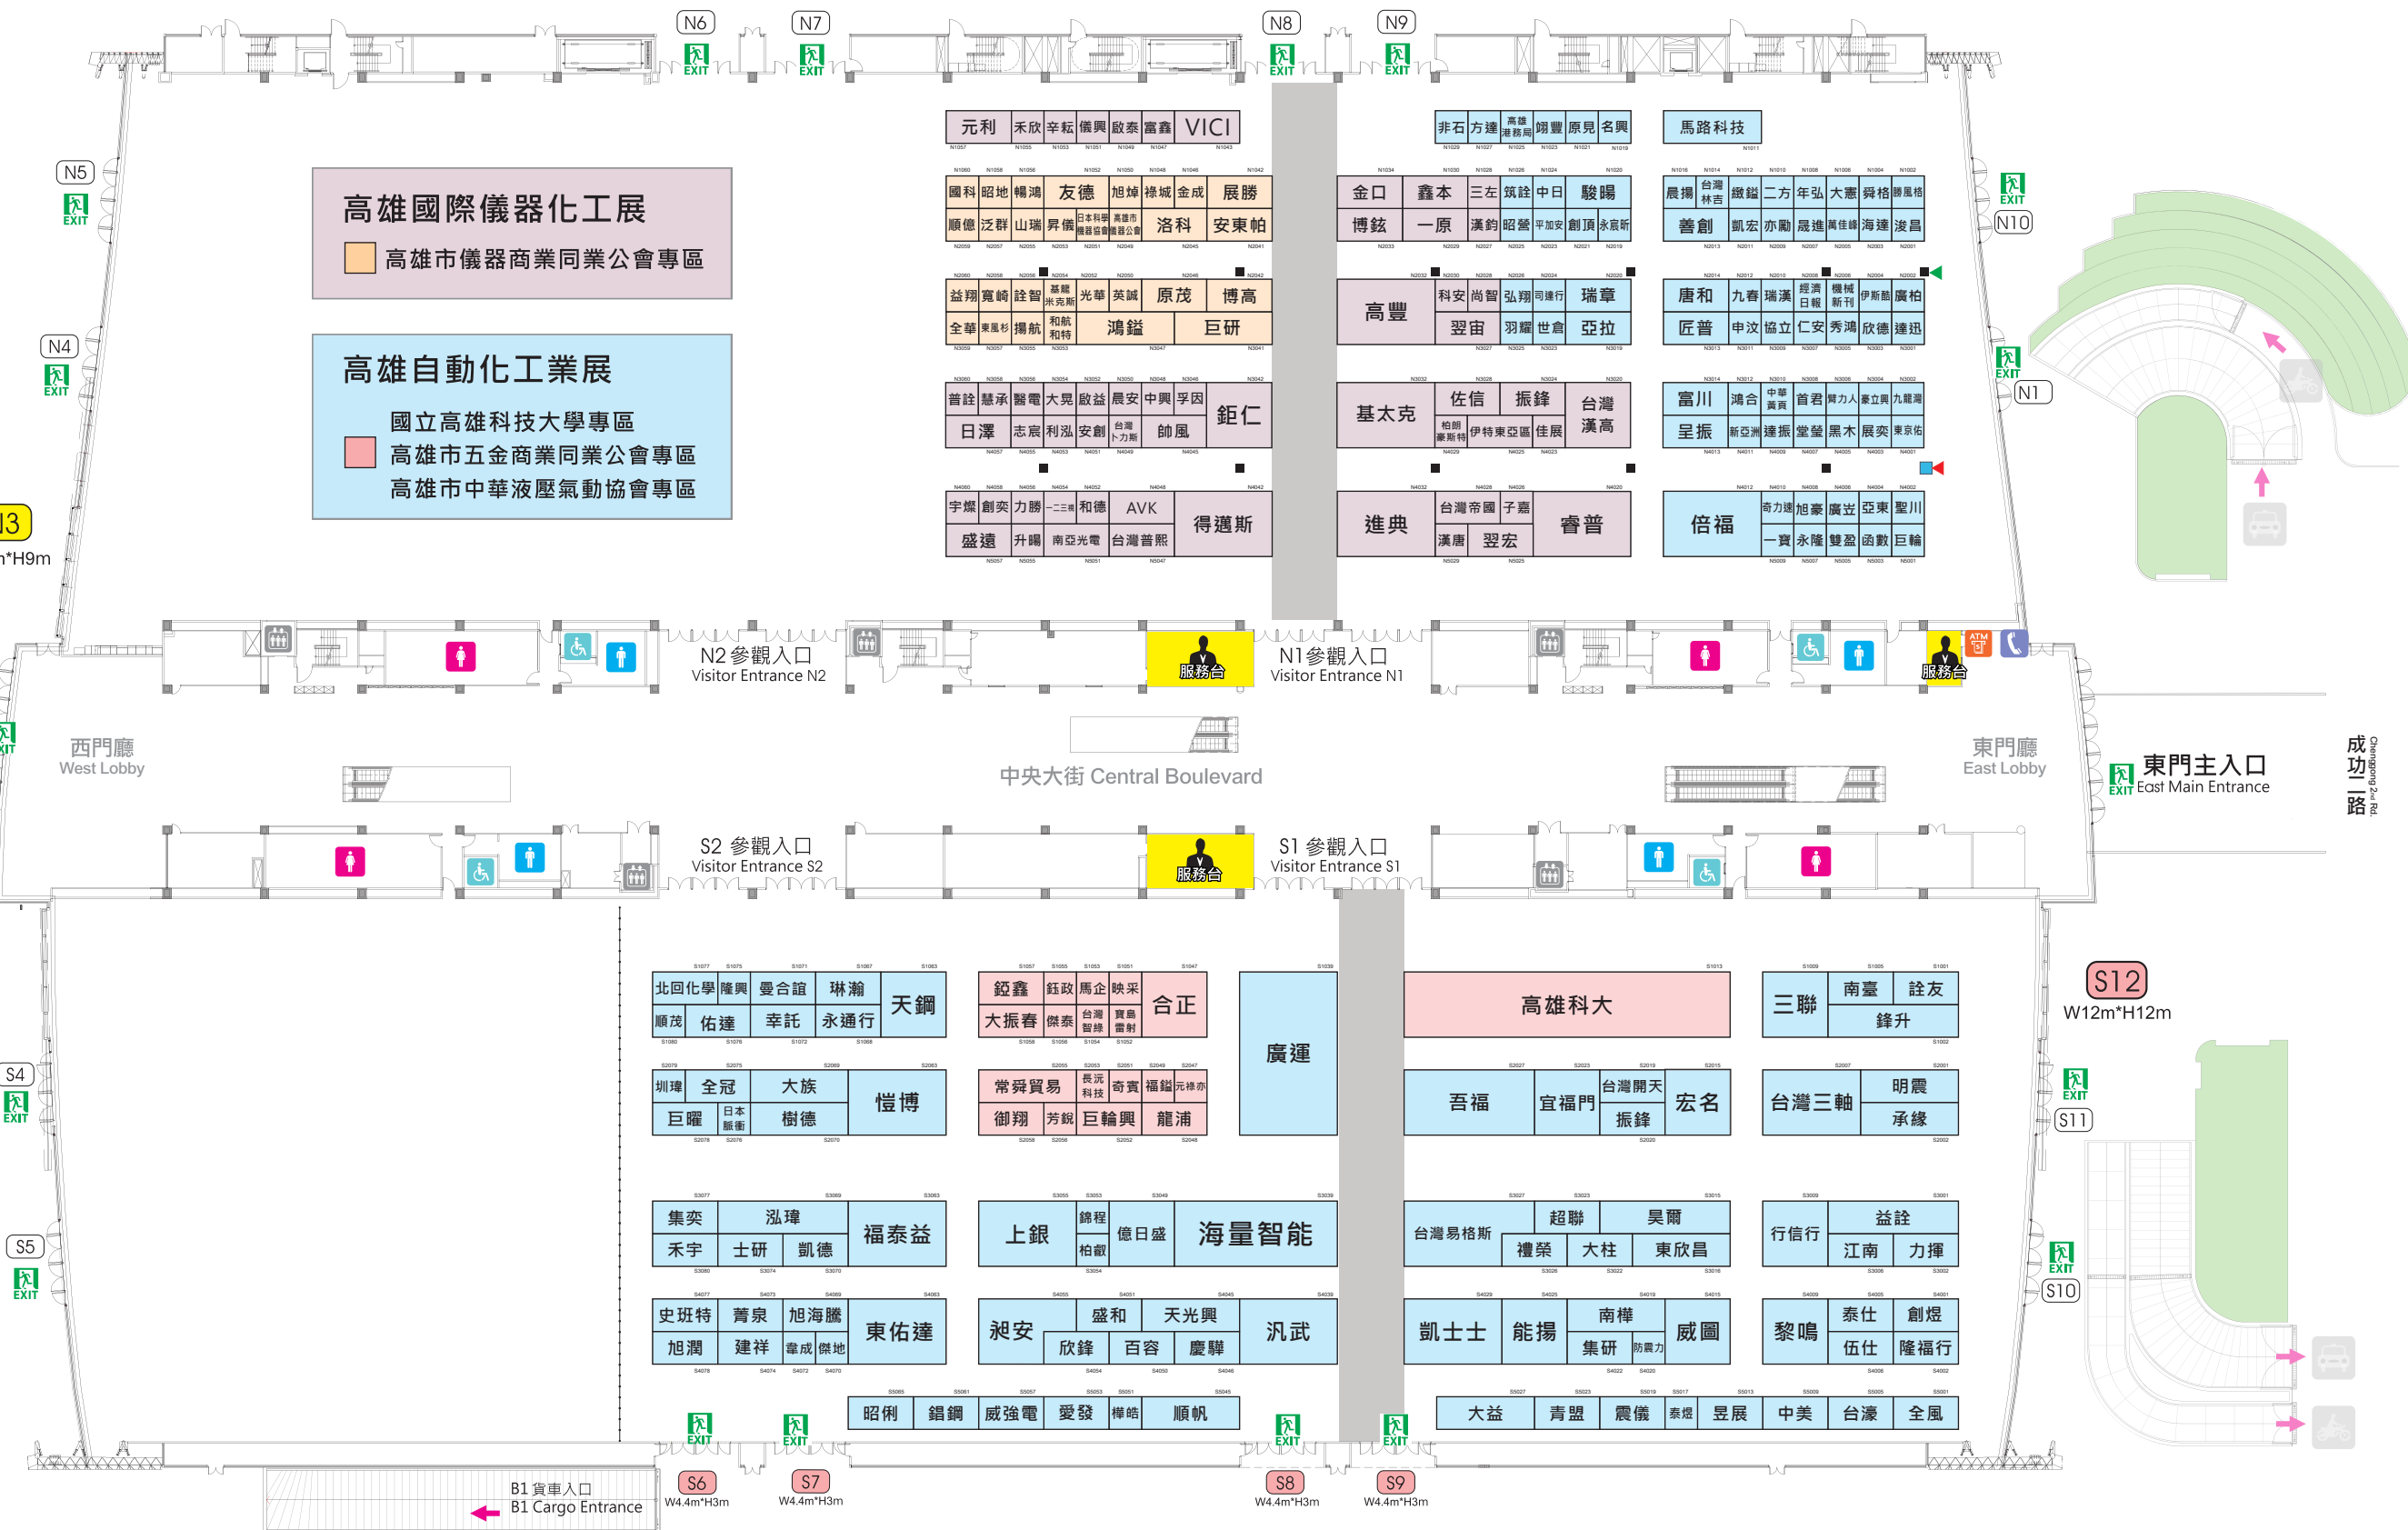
N6 EXIT N7 EXIT N8 EXIT N9 EXIT

N5 EXIT
N4 EXIT
13
*H9m

高雄國際儀器化工展
高雄市儀器商業同業公會專區

高雄自動化工業展
國立高雄科技大學專區
高雄市五金商業同業公會專區
高雄市中華液壓氣動協會專區

元利 禾欣 辛耘 儀興 啟泰 富鑫 VICI
國科 昭地 暢鴻 友德 旭焯 祿城 金成 展勝
順億 泛群 山瑞 昇儀 洛科 安東帕
益翔 寬崎 詮智 光華 英誠 原茂 博高
全華 揚航 和航 鴻鎰 巨研
普詮 慧承 醫電 大晃 啟益 晨安 中興 孚因 鉅仁
日澤 志宸 利泓 安創 帥風
宇燦 創奕 力勝 和德 AVK 得邁斯
盛遠 升暘 南亞光電 台灣普熙

非石 方達 翊豐 原晃 名興
金口 鑫本 三左 筑詮 中日 駿暘
博鉉 一原 漢鈞 昭營 平加安 創頂 永宸昕
高豐 科安 尚智 弘翔 瑞章
翌宙 羽耀 世倉 亞拉
基太克 佐信 振鋒 台灣漢高
伊特東亞區 佳晨
進典 台灣帝國 子嘉 睿普
漢唐 翌宏

馬路科技
晨揚 緻鎰 二方 年弘 大憲 舜格
善創 凱宏 亦勵 晟進 海達 浚昌
唐和 九春 瑞漢 伊斯酷 廣柏
匠普 中汶 協立 仁安 秀鴻 欣德 達迅
富川 鴻合 首君 九龍
呈振 新亞洲 達振 堂瑩 黑木 展奕
倍福 奇力速 旭豪 廣岦 亞東 聖川
一寶 永隆 雙盈 函數 巨輪

EXIT N10
EXIT N1

服務台
N2參觀入口 Visitor Entrance N2
服務台
N1參觀入口 Visitor Entrance N1
服務台
西門廳 West Lobby
中央大街 Central Boulevard
東門廳 East Lobby
EXIT 東門主入口 East Main Entrance
成功二路 Chenggong 2nd Rd.

S2 參觀入口 Visitor Entrance S2
服務台
S1 參觀入口 Visitor Entrance S1

北回化學 隆興 曼合誼 琳瀚 天鋼
順茂 佑達 幸託 永通行
鋕鑫 鈺政 馬企 映采 合正
大振春 傑泰 台灣智綠 寶島雷射
廣運
高雄科大
三聯 南臺 詮友
鋒升
S12 W12m*H12m
圳瑋 全冠 大族 愷博
巨曜 日本振衝 樹德
常舜貿易 長沅科技 奇寶 福鎰 元穆亦
御翔 芳銳 巨輪興 龍浦
吾福 宜福門 台灣開天 宏名
振鋒
台灣三軸 明震
承緣
EXIT S11
集奕 泓瑋 福泰益
禾宇 士研 凱德
上銀 錦程 億日盛 海量智能
柏叡
台灣易格斯 超聯 昊爾
禮榮 大柱 東欣昌
行信行 益詮
江南 力揮
史班特 菁泉 旭海騰 東佑達
旭潤 建祥 韋成 傑地
昶安 盛和 天光興 汎武
欣鋒 百容 慶驊
凱士士 能揚 南樺 威圖
集研 防震力
黎鳴 泰仕 創焜
伍仕 隆福行
EXIT S10
昭俐 錩鋼 威強電 愛發 樺皓 順帆
大益 青盟 震儀 泰焜 昱展 中美 台濠 全風

S4 EXIT
S5 EXIT

B1貨車入口 B1 Cargo Entrance
EXIT EXIT EXIT EXIT
S6 W4.4m*H3m
S7 W4.4m*H3m
S8 W4.4m*H3m
S9 W4.4m*H3m